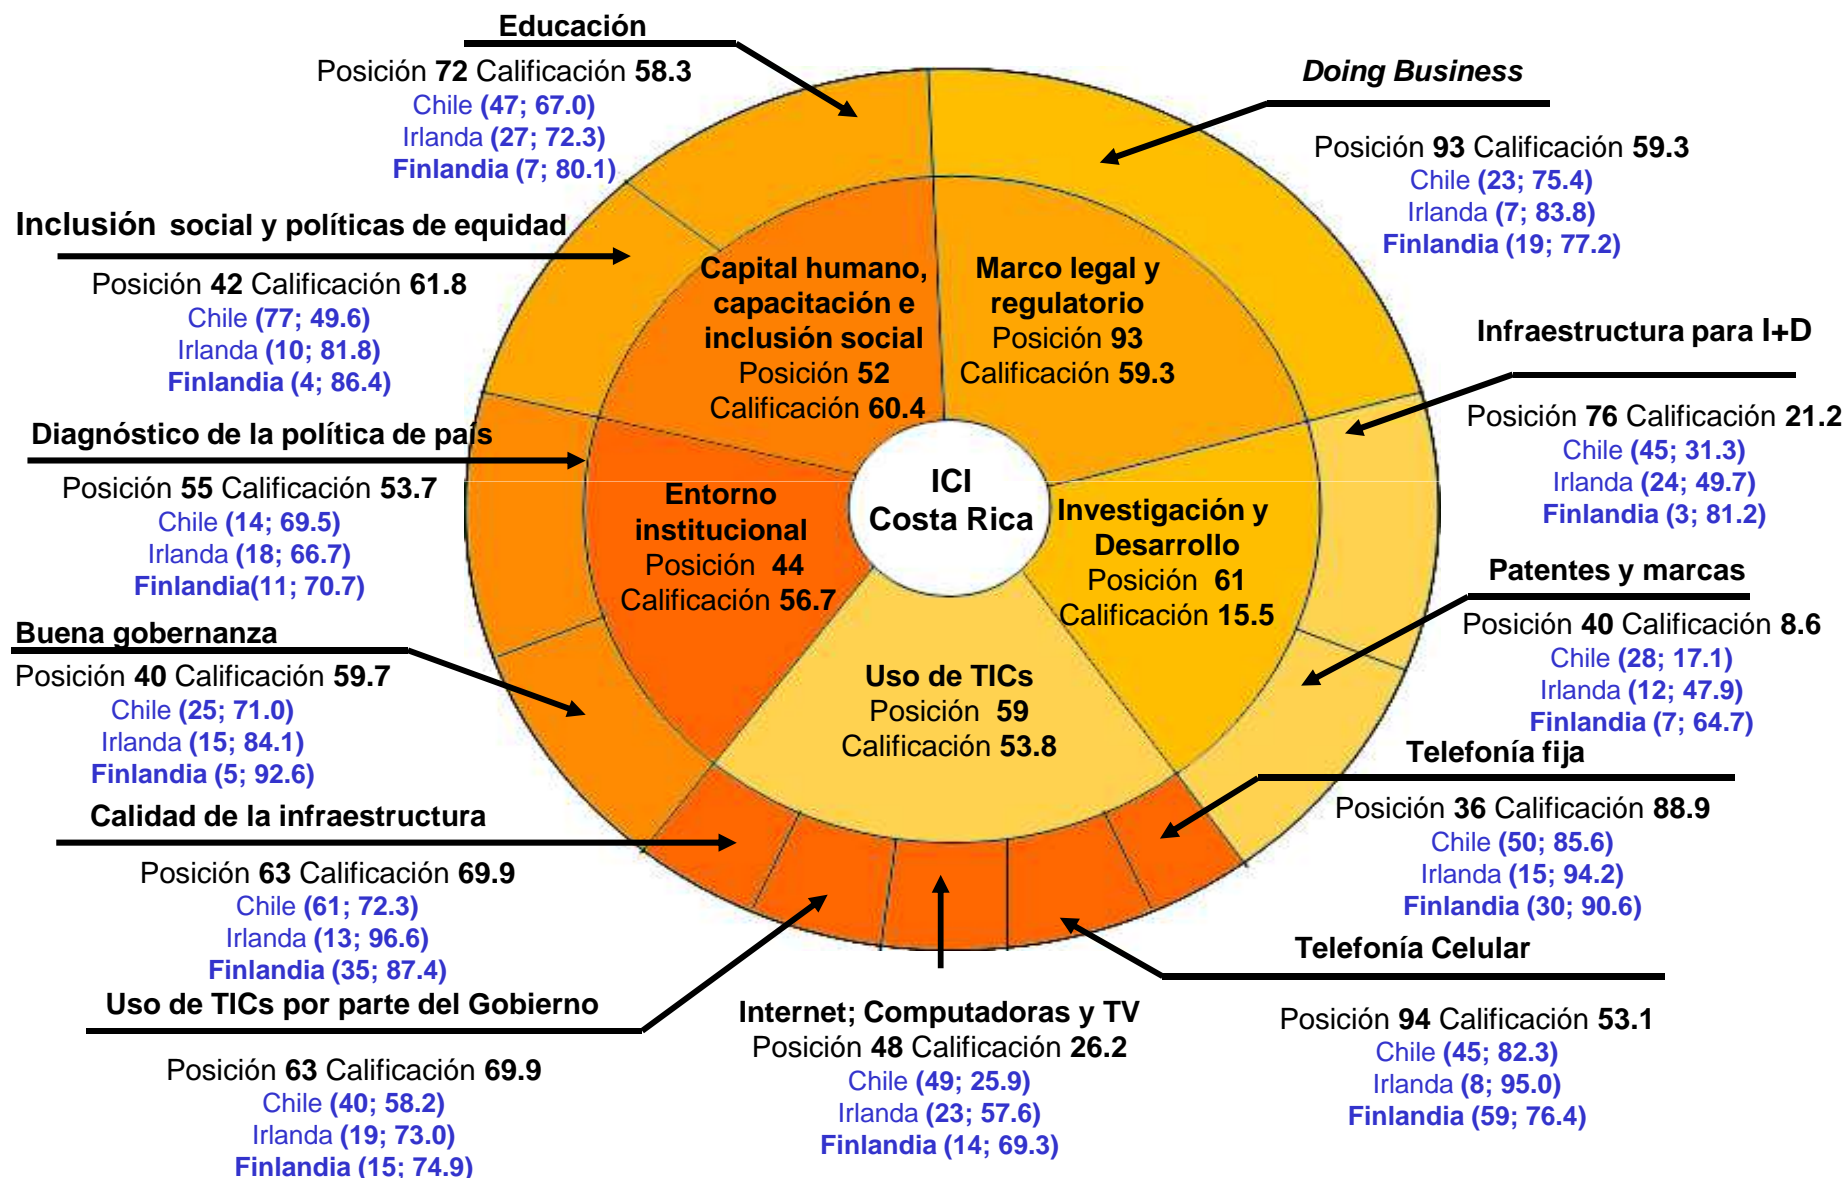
Educación
Posición 72 Calificación 58.3
Chile (47; 67.0)
Irlanda (27; 72.3)
Finlandia (7; 80.1)

Doing Business
Posición 93 Calificación 59.3
Chile (23; 75.4)
Irlanda (7; 83.8)
Finlandia (19; 77.2)

Inclusión social y políticas de equidad
Posición 42 Calificación 61.8
Chile (77; 49.6)
Irlanda (10; 81.8)
Finlandia (4; 86.4)

Capital humano, capacitación e inclusión social
Posición 52
Calificación 60.4

Marco legal y regulatorio
Posición 93
Calificación 59.3

Infraestructura para I+D
Posición 76 Calificación 21.2
Chile (45; 31.3)
Irlanda (24; 49.7)
Finlandia (3; 81.2)

Diagnóstico de la política de país
Posición 55 Calificación 53.7
Chile (14; 69.5)
Irlanda (18; 66.7)
Finlandia(11; 70.7)

Entorno institucional
Posición 44
Calificación 56.7

ICI
Costa Rica

Investigación y Desarrollo
Posición 61
Calificación 15.5

Patentes y marcas
Posición 40 Calificación 8.6
Chile (28; 17.1)
Irlanda (12; 47.9)
Finlandia (7; 64.7)

Buena gobernanza
Posición 40 Calificación 59.7
Chile (25; 71.0)
Irlanda (15; 84.1)
Finlandia (5; 92.6)

Uso de TICs
Posición 59
Calificación 53.8

Telefonía fija
Posición 36 Calificación 88.9
Chile (50; 85.6)
Irlanda (15; 94.2)
Finlandia (30; 90.6)

Calidad de la infraestructura
Posición 63 Calificación 69.9
Chile (61; 72.3)
Irlanda (13; 96.6)
Finlandia (35; 87.4)

Telefonía Celular
Posición 94 Calificación 53.1
Chile (45; 82.3)
Irlanda (8; 95.0)
Finlandia (59; 76.4)

Uso de TICs por parte del Gobierno
Posición 63 Calificación 69.9
Chile (40; 58.2)
Irlanda (19; 73.0)
Finlandia (15; 74.9)

Internet; Computadoras y TV
Posición 48 Calificación 26.2
Chile (49; 25.9)
Irlanda (23; 57.6)
Finlandia (14; 69.3)